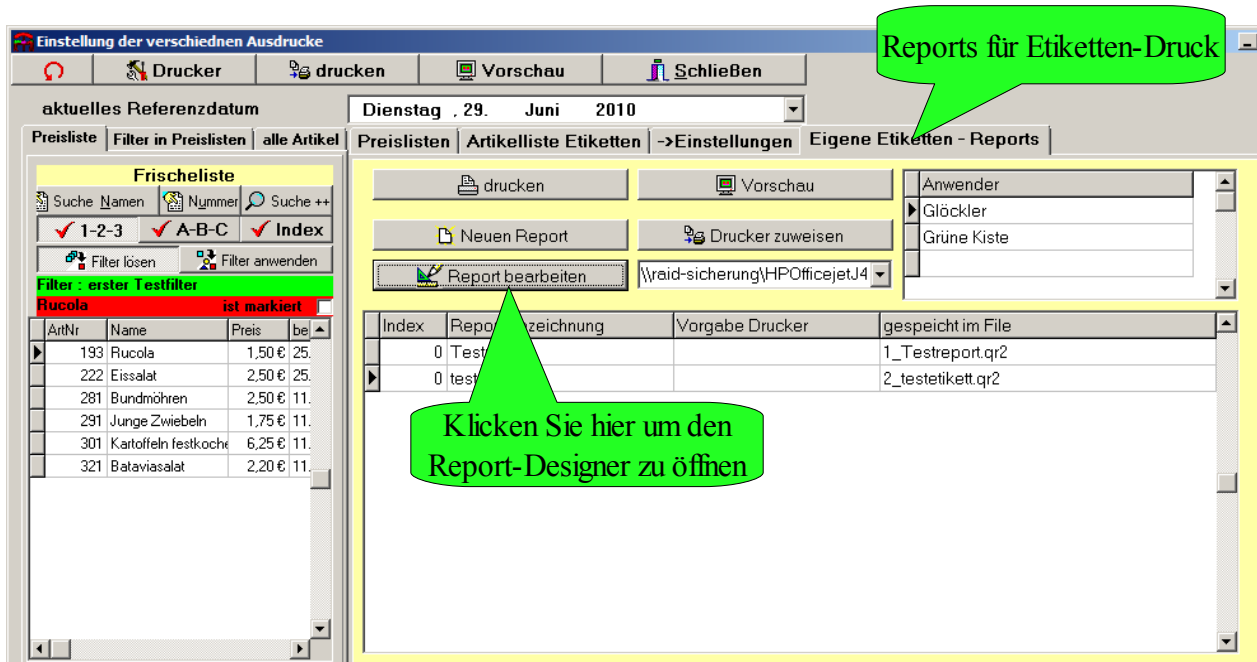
Einstellung der verschiednen Ausdrucke

Drucker | drucken | Vorschau | Schließen

Reports für Etiketten-Druck

aktuelles Referenzdatum

Dienstag , 29. Juni 2010

Preisliste | Filter in Preislisten | alle Artikel

Preislisten | Artikelliste Etiketten | ->Einstellungen | Eigene Etiketten - Reports

Frischeliste

Suche Namen | Nummer | Suche ++

1-2-3 | A-B-C | Index

Filter lösen | Filter anwenden

Filter : erster Testfilter

Rucola ist markiert

| ArtNr | Name | Preis | be |
|---|---|---|---|
| 193 | Rucola | 1,50 € | 25. |
| 222 | Eissalat | 2,50 € | 25. |
| 281 | Bundmöhren | 2,50 € | 11. |
| 291 | Junge Zwiebeln | 1,75 € | 11. |
| 301 | Kartoffeln festkoche | 6,25 € | 11. |
| 321 | Bataviasalat | 2,20 € | 11. |

drucken | Vorschau

Neuen Report | Drucker zuweisen

Report bearbeiten | \\raid-sicherung\HPOfficejetJ4

| Anwender |
|---|
| Glöckler |
| Grüne Kiste |

| Index | Report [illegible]zeichnung | Vorgabe Drucker | gespeicht im File |
|---|---|---|---|
| 0 | Test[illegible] | | 1_Testreport.qr2 |
| 0 | test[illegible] | | 2_testetikett.qr2 |

Klicken Sie hier um den Report-Designer zu öffnen